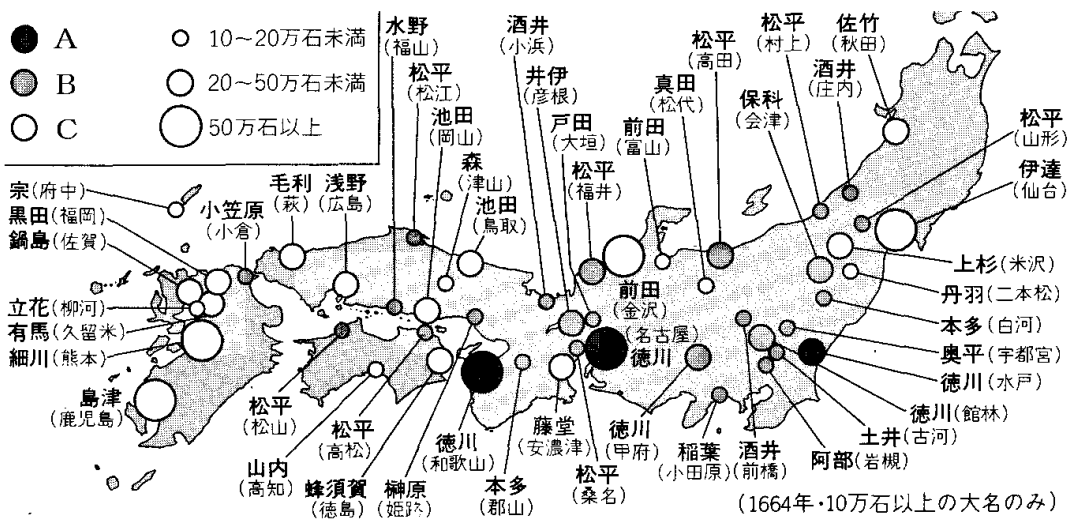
A
B
C
10～20万石未満
20～50万石未満
50万石以上

水野（福山）
酒井（小浜）
松平（高田）
松平（村上）
佐竹（秋田）
松平（松江）
井伊（彦根）
真田（松代）
酒井（庄内）
池田（岡山）
戸田（大垣）
前田（富山）
保科（会津）
松平（山形）
森（津山）
伊達（仙台）
毛利（萩）
浅野（広島）
松平（福井）
池田（鳥取）
宗（府中）
小笠原（小倉）
黒田（福岡）
鍋島（佐賀）
上杉（米沢）
前田（金沢）
丹羽（二本松）
立花（柳河）
本多（白河）
有馬（久留米）
（名古屋）
徳川
奥平（宇都宮）
細川（熊本）
徳川（水戸）
島津（鹿児島）
松平（松山）
徳川（甲府）
徳川（館林）
松平（高松）
徳川（和歌山）
藤堂（安濃津）
土井（古河）
山内（高知）
稲葉（小田原）
酒井（前橋）
阿部（岩槻）
蜂須賀（徳島）
榊原（姫路）
本多（郡山）
松平（桑名）
（1664年・10万石以上の大名のみ）